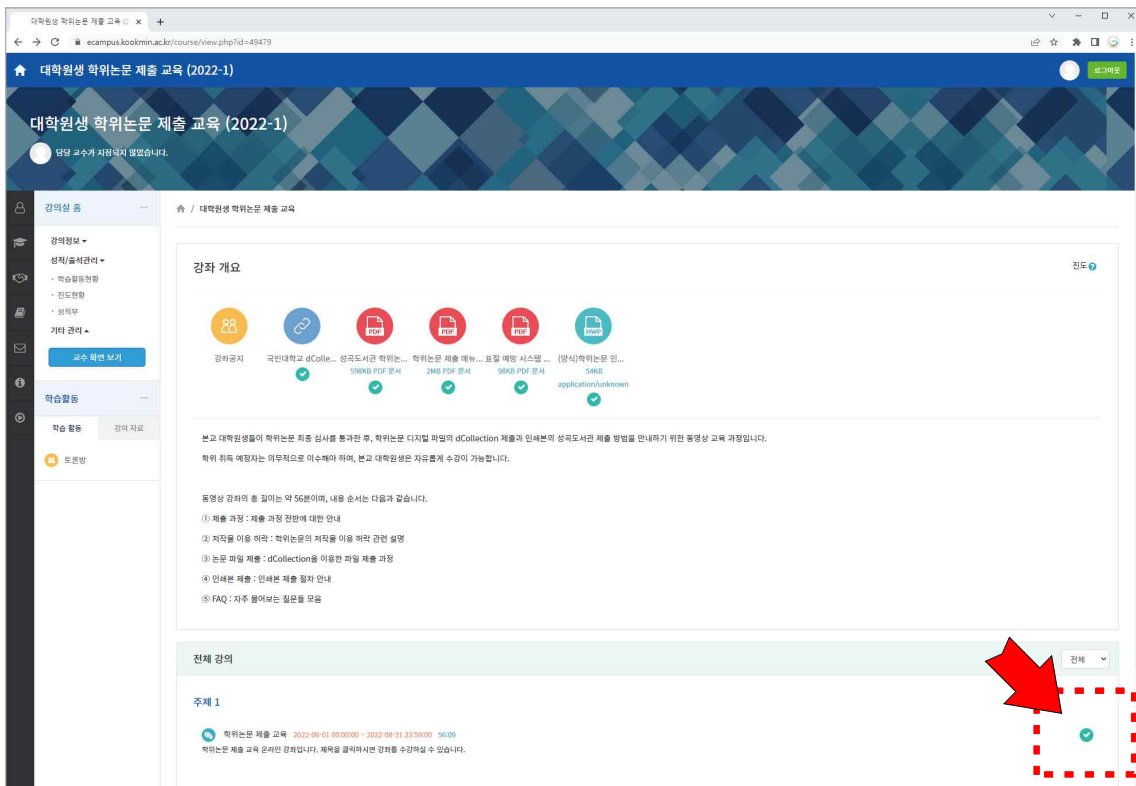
대학원생 학위논문 제출 교육 ×  +

ecampus.kookmin.ac.kr/course/view.php?id=49479

대학원생 학위논문 제출 교육 (2022-1)

로그아웃

대학원생 학위논문 제출 교육 (2022-1)

담당 교수가 지정되지 않았습니다.

강의실 홈

강의정보

성적/출석관리

· 학습활동현황
· 진도현황
· 성적부

기타 관리

교수 화면 보기

학습활동

학습 활동 | 강의 자료

토론방

대학원생 학위논문 제출 교육

강좌 개요

진도

강좌공지

국민대학교 dColle...

성곡도서관 학위논... 598KB PDF 문서

학위논문 제출 매뉴... 2MB PDF 문서

표절 예방 시스템 ... 98KB PDF 문서

(양식)학위논문 인... 54KB application/unknown

본교 대학원생들이 학위논문 최종 심사를 통과한 후, 학위논문 디지털 파일의 dCollection 제출과 인쇄본의 성곡도서관 제출 방법을 안내하기 위한 동영상 교육 과정입니다.

학위 취득 예정자는 의무적으로 이수해야 하며, 본교 대학원생은 자유롭게 수강이 가능합니다.

동영상 강좌의 총 길이는 약 56분이며, 내용 순서는 다음과 같습니다.

① 제출 과정 : 제출 과정 전반에 대한 안내

② 저작물 이용 허락 : 학위논문의 저작물 이용 허락 관련 설명

③ 논문 파일 제출 : dCollection을 이용한 파일 제출 과정

④ 인쇄본 제출 : 인쇄본 제출 절차 안내

⑤ FAQ : 자주 물어보는 질문들 모음

전체 강의

전체

주제 1

학위논문 제출 교육 2022-06-01 00:00:00 ~ 2022-08-31 23:59:00 56:09

학위논문 제출 교육 온라인 강좌입니다. 제목을 클릭하시면 강좌를 수강하실 수 있습니다.